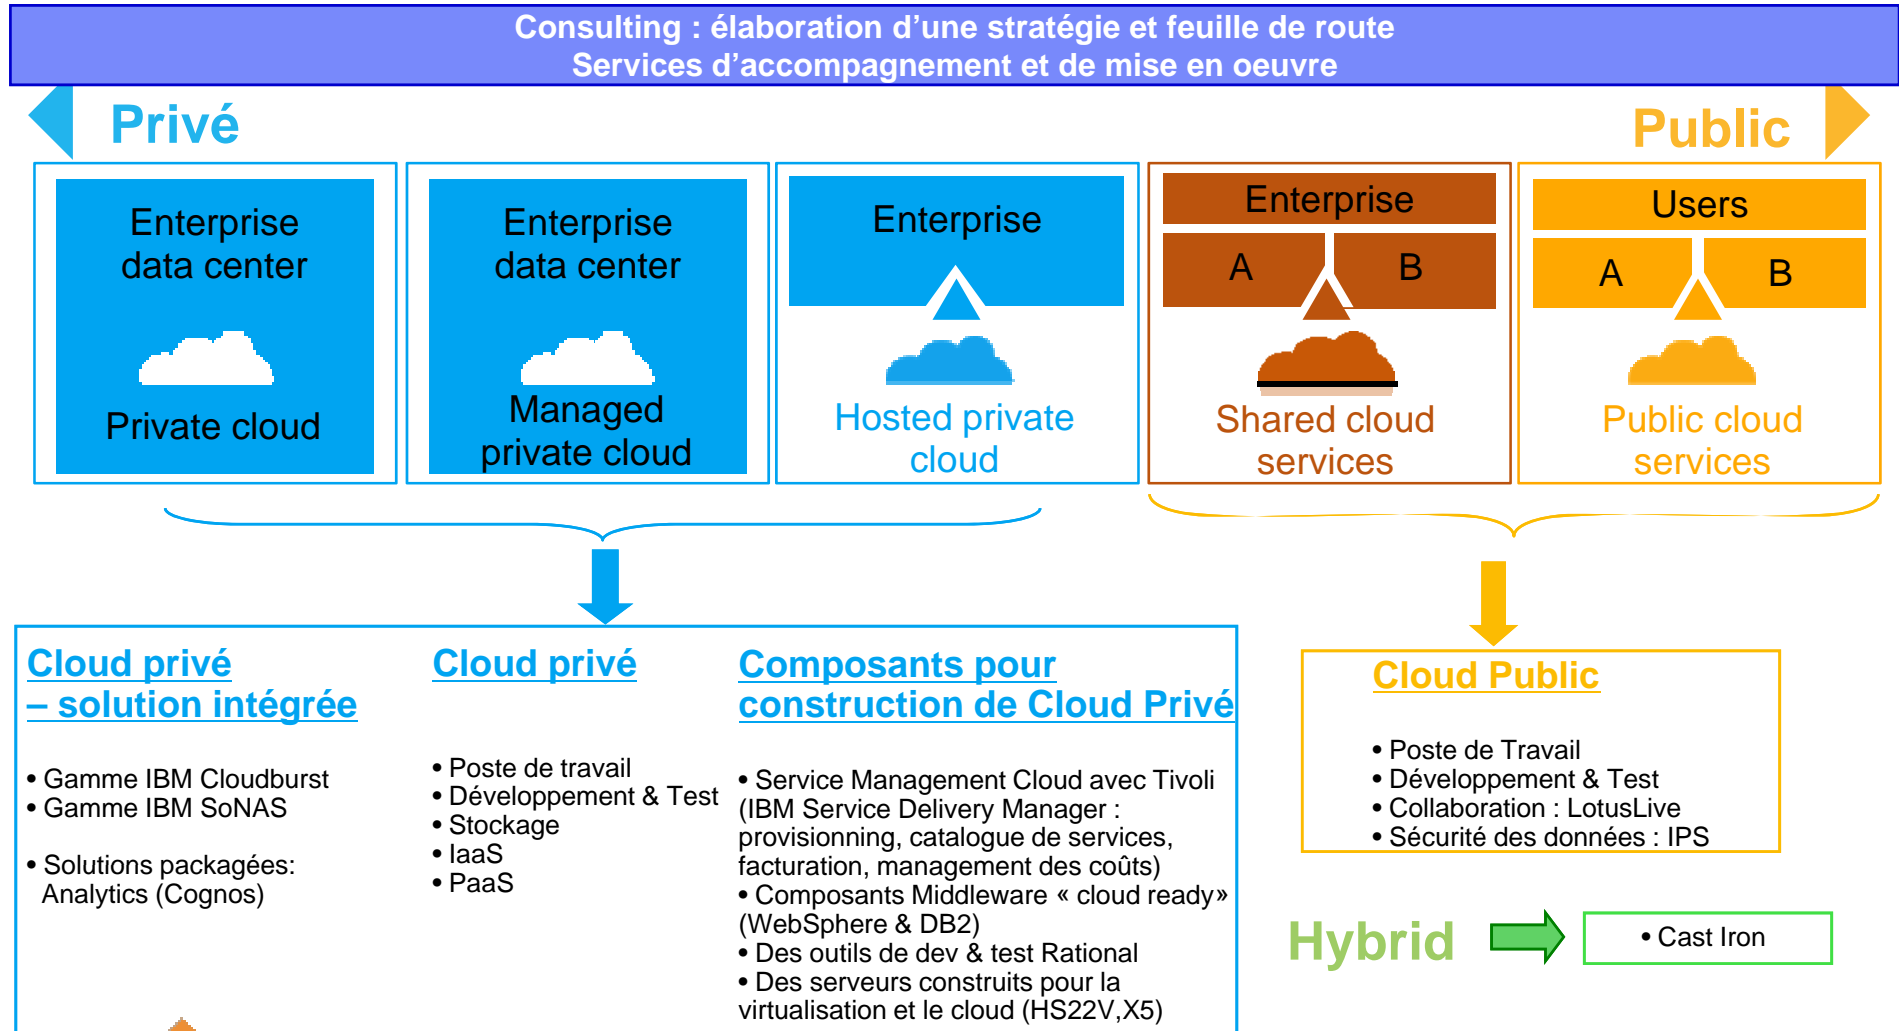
Consulting : élaboration d'une stratégie et feuille de route
Services d'accompagnement et de mise en oeuvre

Privé

Public

Enterprise data center

Private cloud

Enterprise data center

Managed private cloud

Enterprise

Hosted private cloud

Enterprise

A

B

Shared cloud services

Users

A

B

Public cloud services

Cloud privé – solution intégrée

• Gamme IBM Cloudburst
• Gamme IBM SoNAS

• Solutions packagées: Analytics (Cognos)

Cloud privé

• Poste de travail
• Développement & Test
• Stockage
• IaaS
• PaaS

Composants pour construction de Cloud Privé

• Service Management Cloud avec Tivoli (IBM Service Delivery Manager : provisionning, catalogue de services, facturation, management des coûts)
• Composants Middleware « cloud ready» (WebSphere & DB2)
• Des outils de dev & test Rational
• Des serveurs construits pour la virtualisation et le cloud (HS22V,X5)

Cloud Public

• Poste de Travail
• Développement & Test
• Collaboration : LotusLive
• Sécurité des données : IPS

Hybrid

• Cast Iron